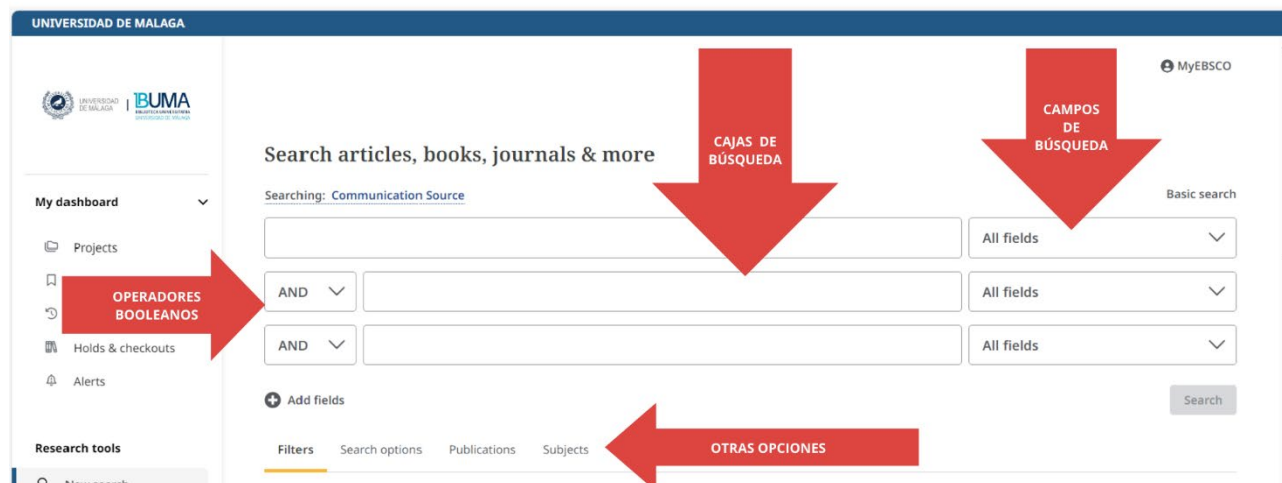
UNIVERSIDAD DE MALAGA

UNIVERSIDAD DE MÁLAGA | BUMA

MyEBSCO

Search articles, books, journals & more

CAJAS DE BÚSQUEDA

CAMPOS DE BÚSQUEDA

Searching: Communication Source

Basic search

All fields

AND

All fields

AND

All fields

My dashboard

Projects

OPERADORES BOOLEANOS

Holds & checkouts

Alerts

Add fields

Search

Research tools

Filters Search options Publications Subjects

OTRAS OPCIONES

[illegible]